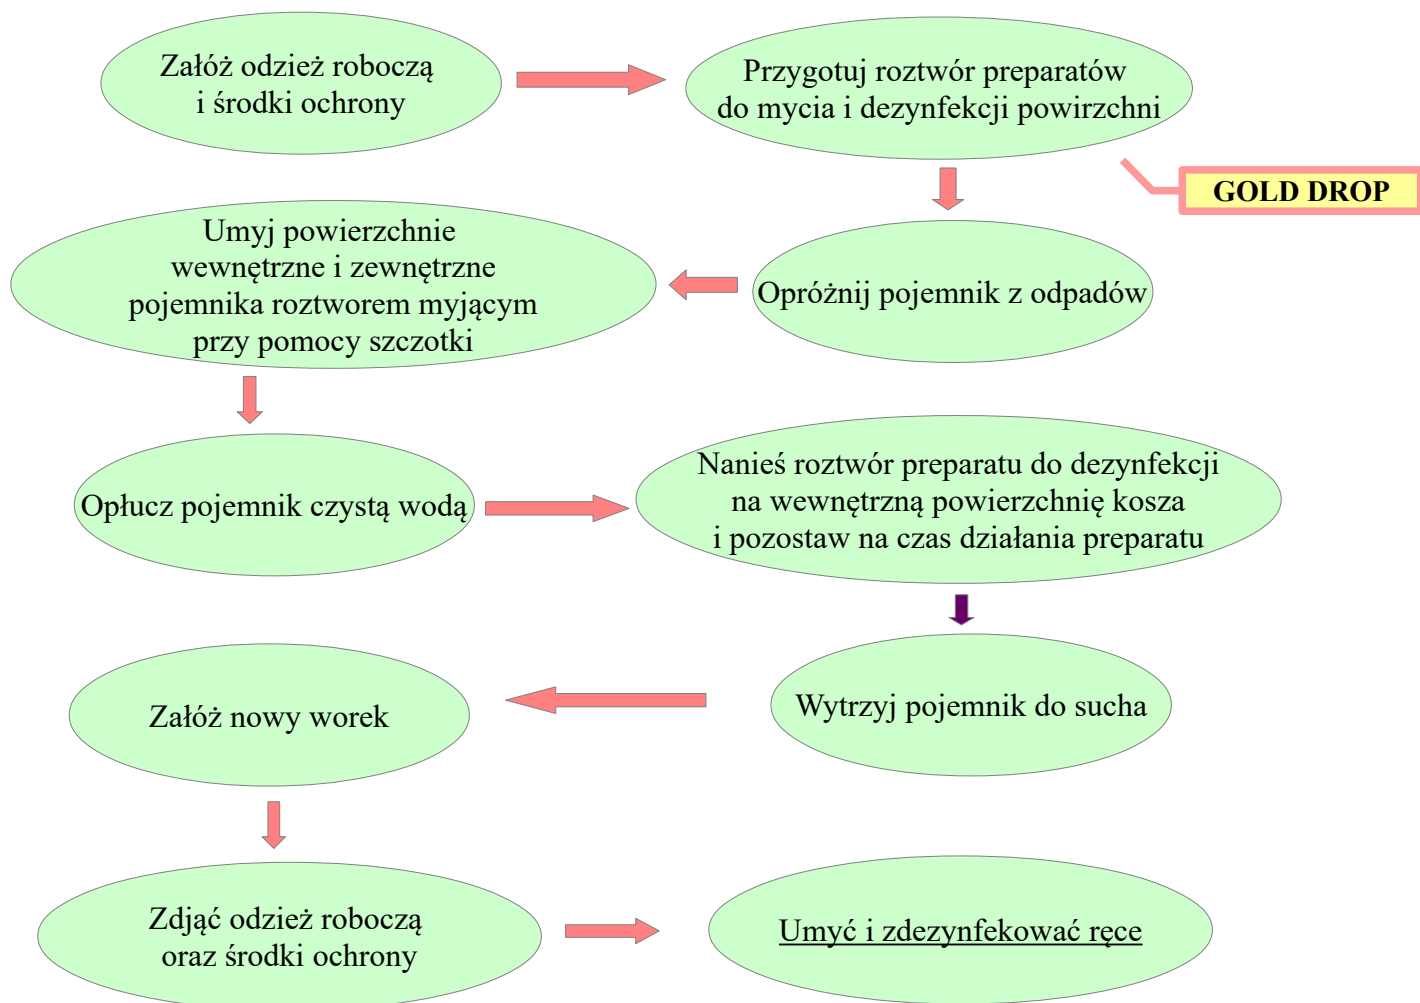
Załóż odzież roboczą i środki ochrony

Przygotuj roztwór preparatów do mycia i dezynfekcji powirzchni

GOLD DROP

Opróżnij pojemnik z odpadów

Umyj powierzchnie wewnętrzne i zewnętrzne pojemnika roztworem myjącym przy pomocy szczotki

Opłucz pojemnik czystą wodą

Nanieś roztwór preparatu do dezynfekcji na wewnętrzną powierzchnię kosza i pozostaw na czas działania preparatu

Wytrzyj pojemnik do sucha

Załóż nowy worek

Zdjąć odzież roboczą oraz środki ochrony

Umyć i zdezynfekować ręce